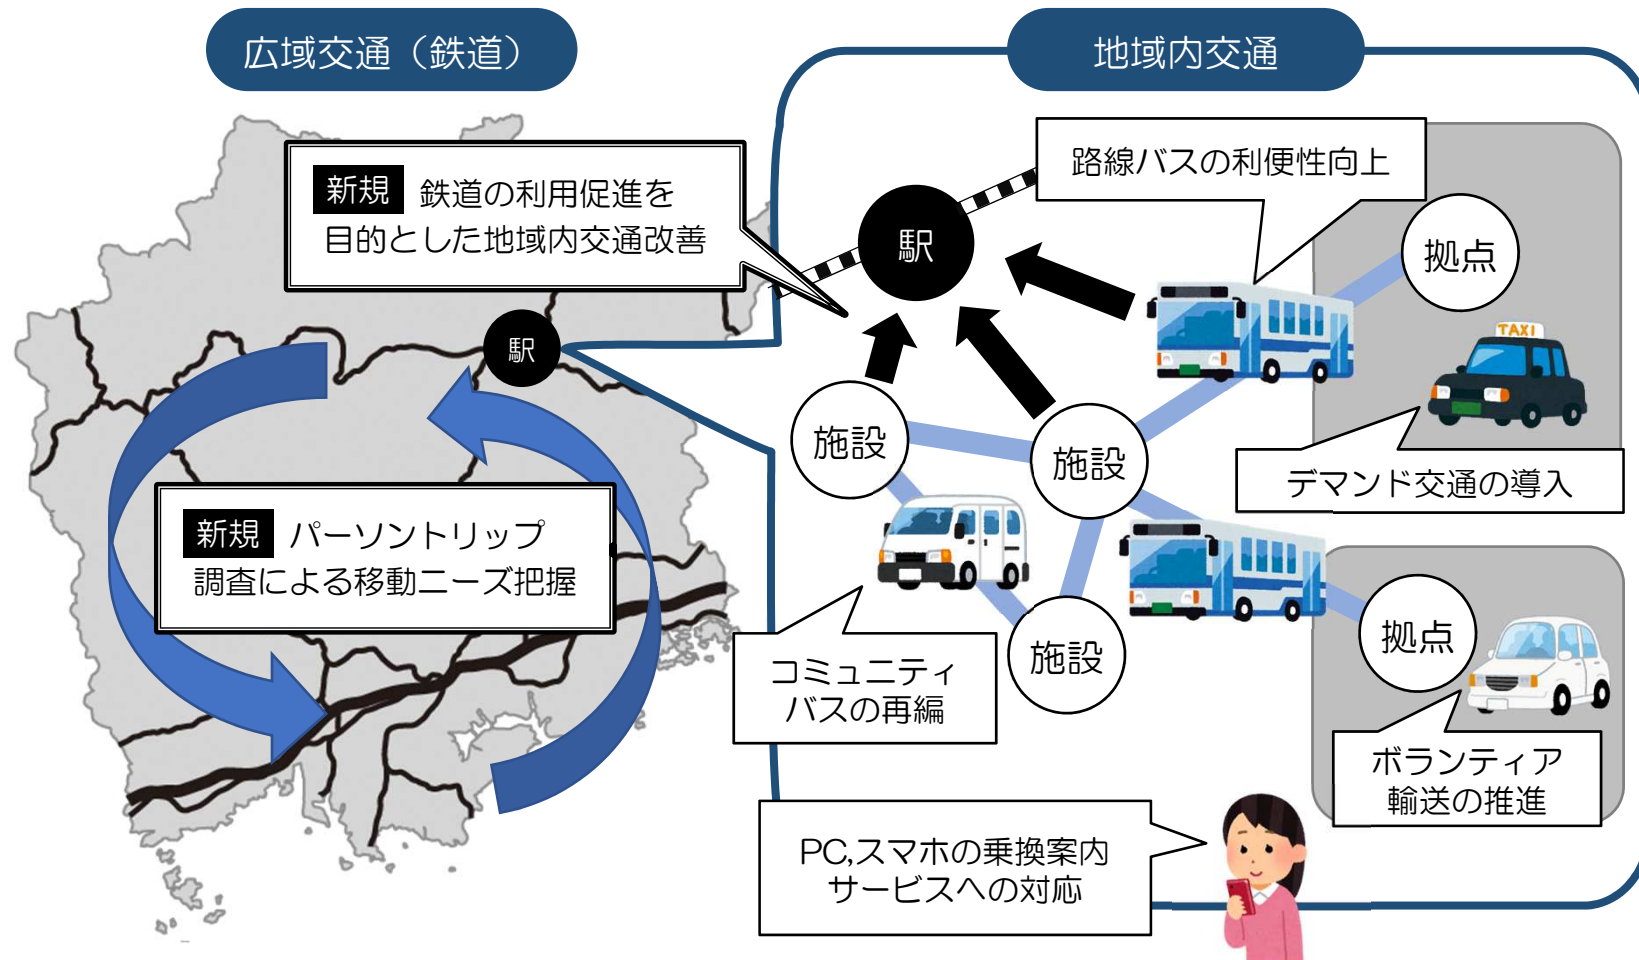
広域交通（鉄道）

地域内交通

新規 鉄道の利用促進を目的とした地域内交通改善

駅

駅

路線バスの利便性向上

拠点

TAXI

施設

施設

デマンド交通の導入

新規 パーソントリップ調査による移動ニーズ把握

施設

拠点

コミュニティバスの再編

ボランティア輸送の推進

PC,スマホの乗換案内サービスへの対応